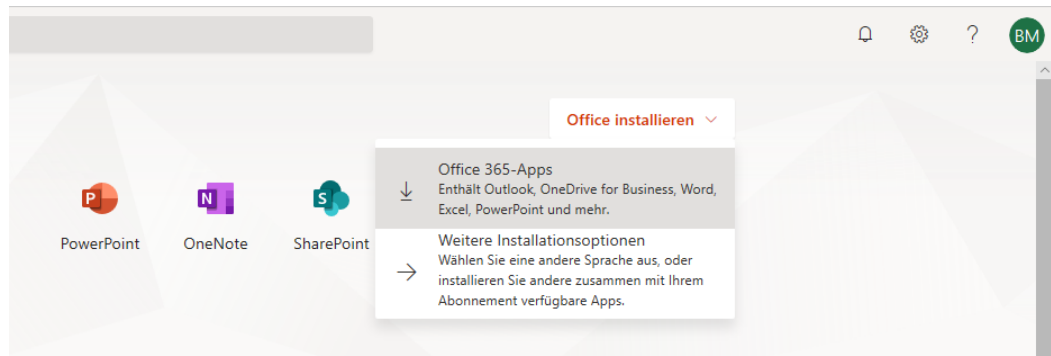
?

BM

Office installieren

P
PowerPoint

N
OneNote

S
SharePoint

Office 365-Apps
Enthält Outlook, OneDrive for Business, Word, Excel, PowerPoint und mehr.

Weitere Installationsoptionen
Wählen Sie eine andere Sprache aus, oder installieren Sie andere zusammen mit Ihrem Abonnement verfügbare Apps.